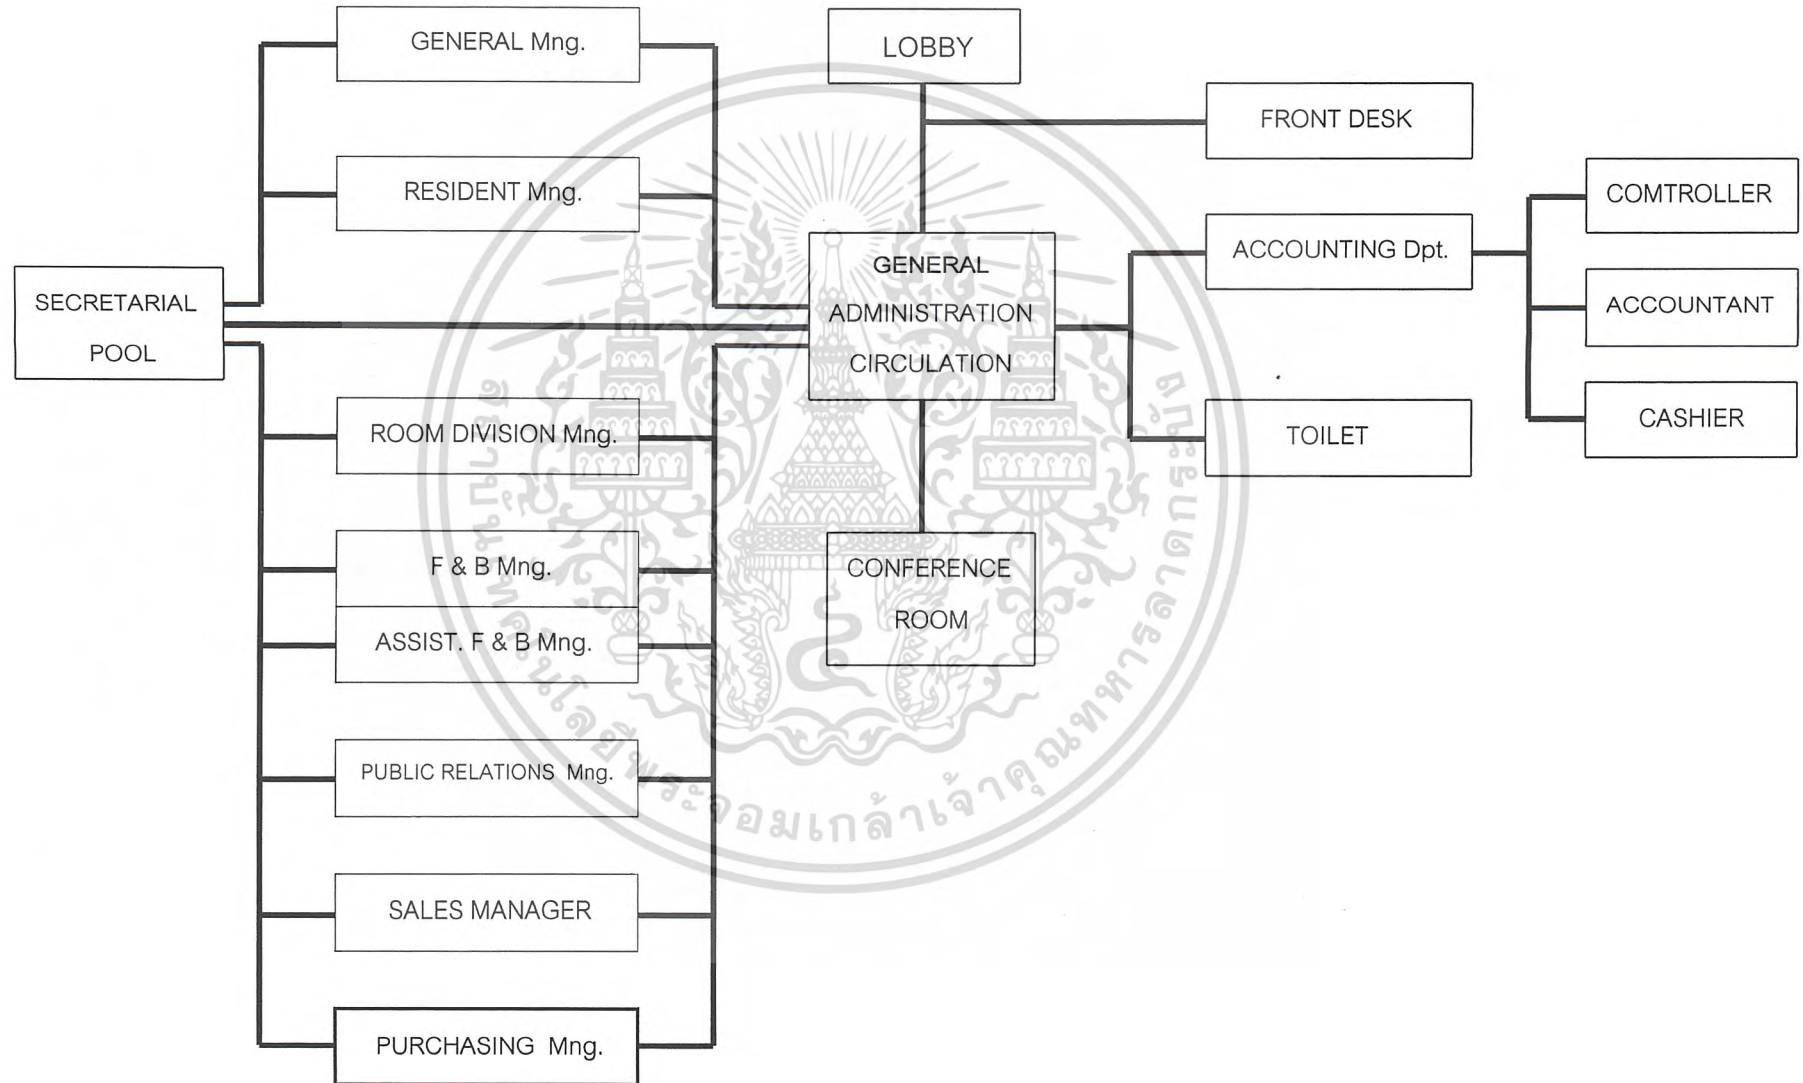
GENERAL Mng.

LOBBY

FRONT DESK

RESIDENT Mng.

COMTROLLER

SECRETARIAL POOL

GENERAL ADMINISTRATION CIRCULATION

ACCOUNTING Dpt.

ACCOUNTANT

CASHIER

ROOM DIVISION Mng.

TOILET

F & B Mng.

ASSIST. F & B Mng.

CONFERENCE ROOM

PUBLIC RELATIONS Mng.

SALES MANAGER

PURCHASING Mng.

สถาบันเทคโนโลยีพระจอมเกล้าเจ้าคุณทหารลาดกระบัง